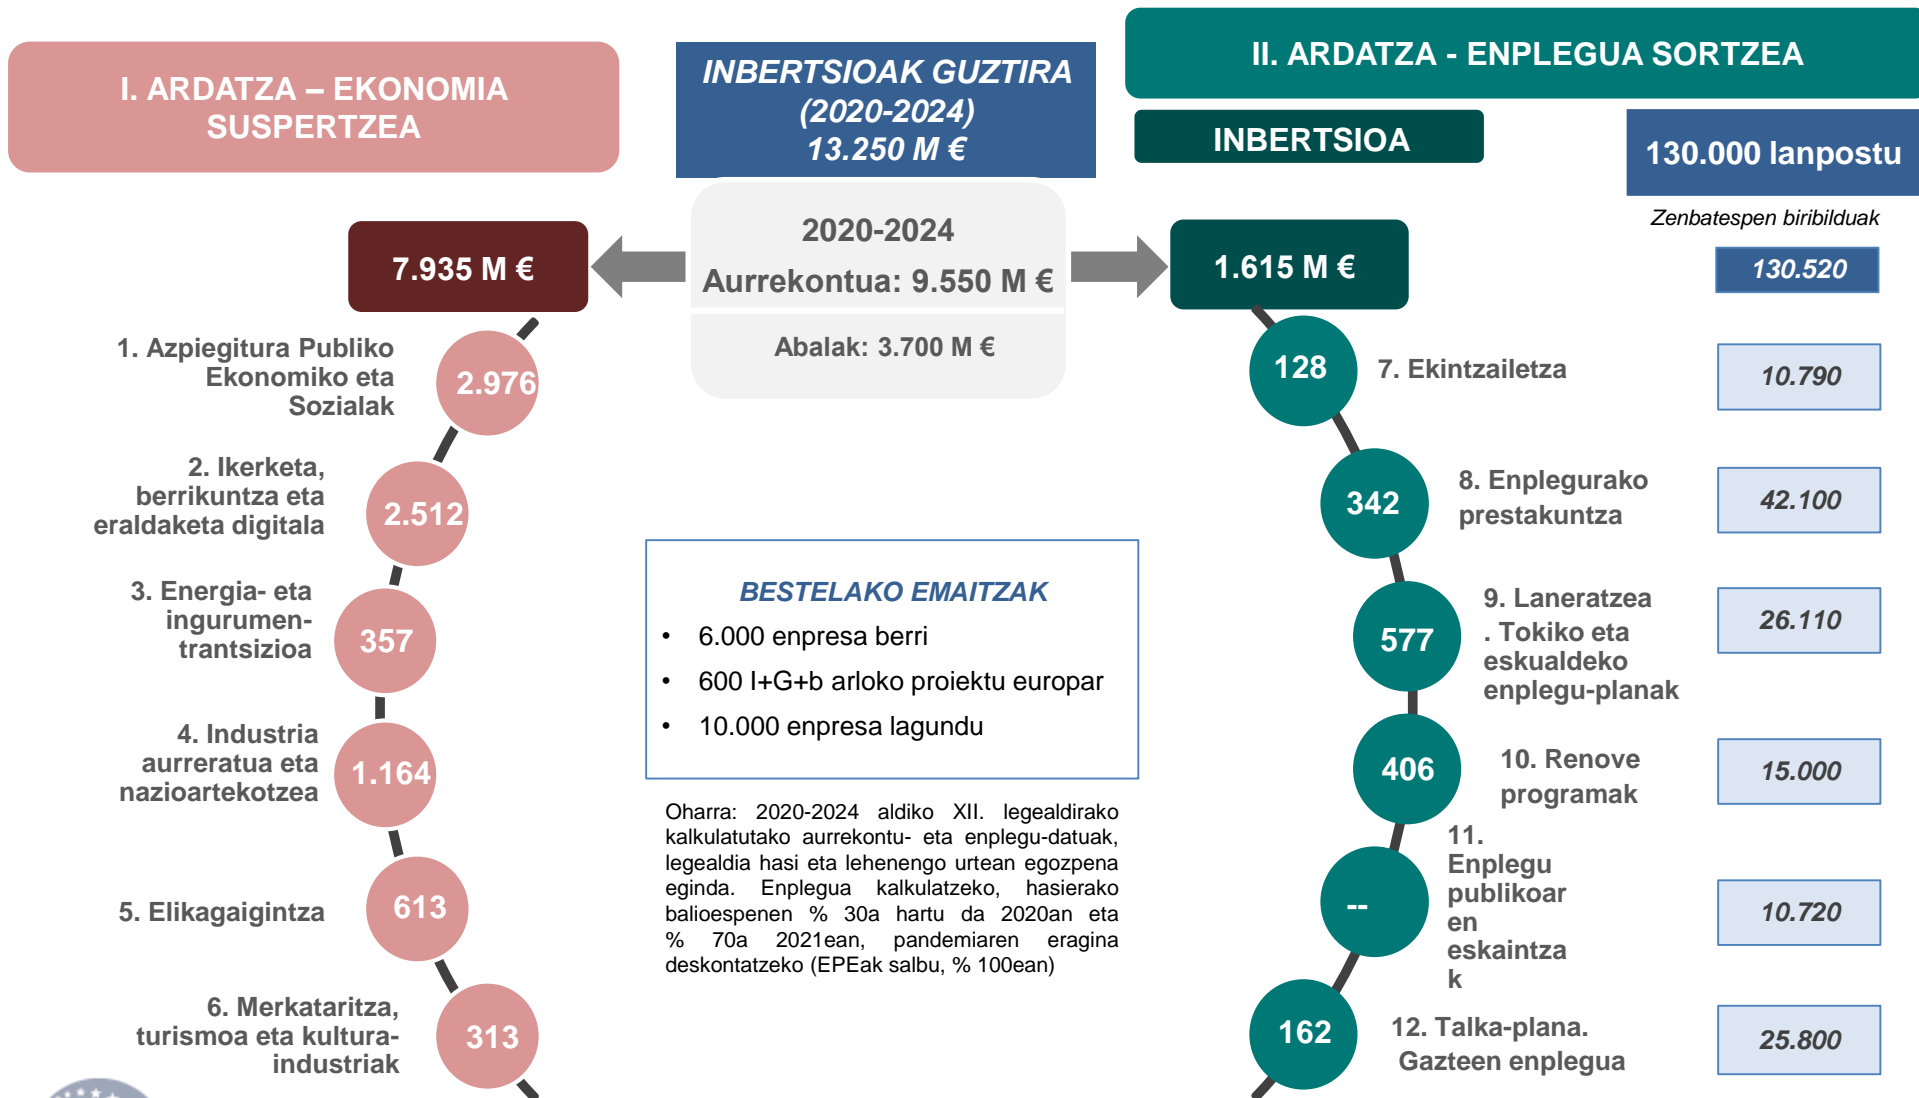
I. ARDATZA – EKONOMIA SUSPERTZEA

INBERTSIOAK GUZTIRA (2020-2024) 13.250 M €

II. ARDATZA - ENPLEGUA SORTZEA

INBERTSIOA

130.000 lanpostu

Zenbatespen biribilduak

7.935 M €

2020-2024
Aurrekontua: 9.550 M €

Abalak: 3.700 M €

1.615 M €

130.520

1. Azpiegitura Publiko Ekonomiko eta Sozialak 2.976

2. Ikerketa, berrikuntza eta eraldaketa digitala 2.512

3. Energia- eta ingurumen-trantsizioa 357

4. Industria aurreratua eta nazioartekotzea 1.164

5. Elikagaigintza 613

6. Merkataritza, turismoa eta kultura-industriak 313

128 7. Ekintzailetza 10.790

342 8. Enplegurako prestakuntza 42.100

577 9. Laneratzea . Tokiko eta eskualdeko enplegu-planak 26.110

406 10. Renove programak 15.000

-- 11. Enplegu publikoaren eskaintzak 10.720

162 12. Talka-plana. Gazteen enplegua 25.800

BESTELAKO EMAITZAK
• 6.000 enpresa berri
• 600 I+G+b arloko proiektu europar
• 10.000 enpresa lagundu

Oharra: 2020-2024 aldiko XII. legealdirako kalkulatutako aurrekontu- eta enplegu-datuak, legealdia hasi eta lehenengo urtean egozpena eginda. Enplegua kalkulatzeko, hasierako balioespenen % 30a hartu da 2020an eta % 70a 2021ean, pandemiaren eragina deskontatzeko (EPEak salbu, % 100ean)